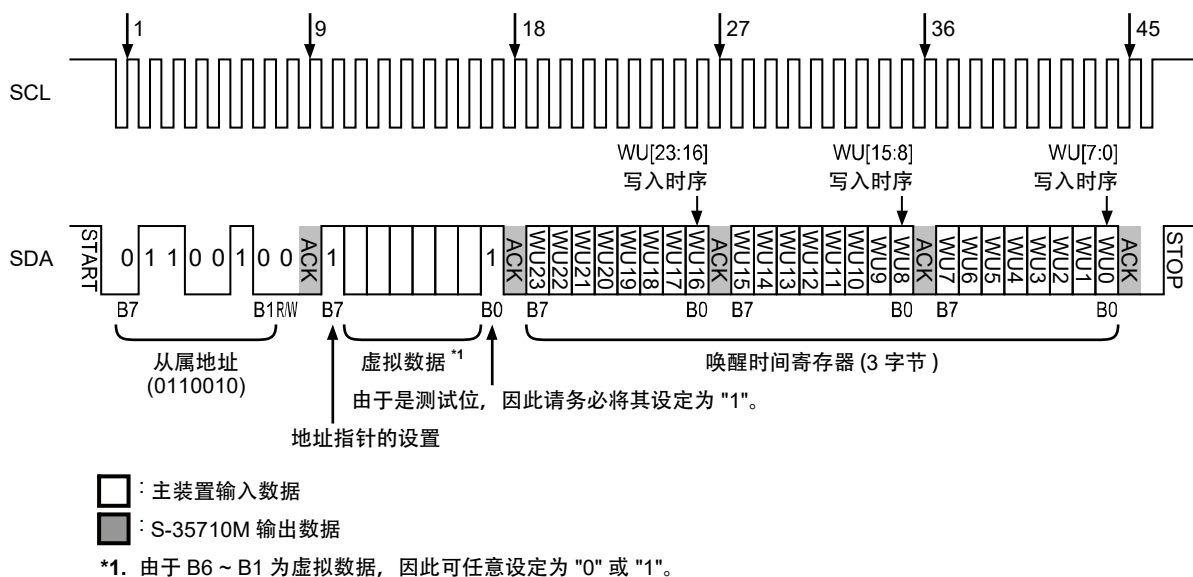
1 9 18 27 36 45

SCL

WU[23:16]
写入时序

WU[15:8]
写入时序

WU[7:0]
写入时序

SDA START 0 1 1 0 0 1 0 0 ACK 1 1 ACK WU23 WU22 WU21 WU20 WU19 WU18 WU17 WU16 ACK WU15 WU14 WU13 WU12 WU11 WU10 WU9 WU8 ACK WU7 WU6 WU5 WU4 WU3 WU2 WU1 WU0 ACK STOP

B7 B1 R/W B7 B0 B7 B0 B7 B0 B7 B0

从属地址
(0110010)

虚拟数据 *1

唤醒时间寄存器 (3 字节 )

由于是测试位，因此请务必将其设定为 "1"。

地址指针的设置

：主装置输入数据

：S-35710M 输出数据

*1. 由于 B6 ~ B1 为虚拟数据，因此可任意设定为 "0" 或 "1"。